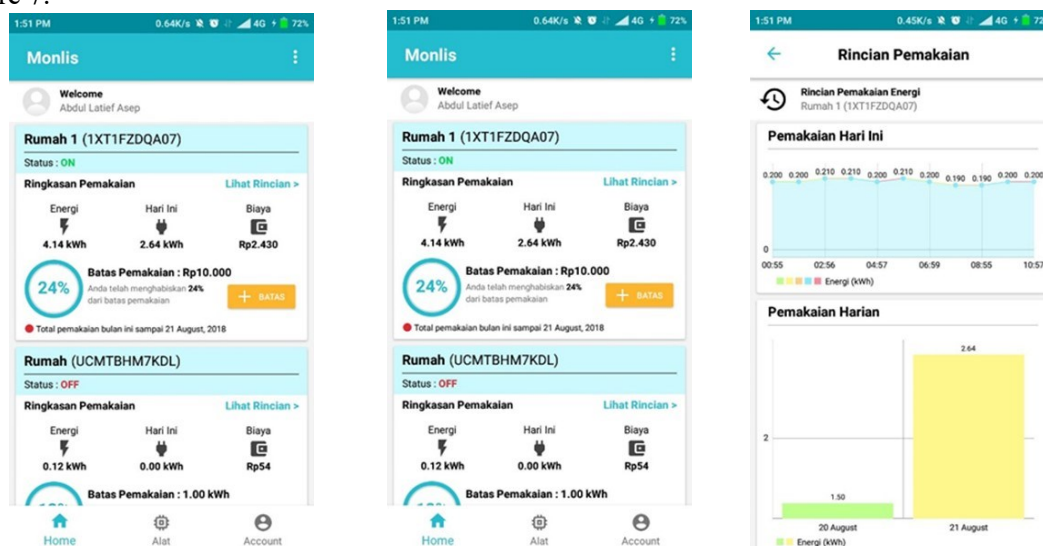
1:51 PM 0.64K/s 4G 72%

Monlis

Welcome
Abdul Latief Asep

Rumah 1 (1XT1FZDQA07)
Status : ON
Ringkasan Pemakaian Lihat Rincian >
Energi 4.14 kWh
Hari Ini 2.64 kWh
Biaya Rp2.430
24%
Batas Pemakaian : Rp10.000
Anda telah menghabiskan 24% dari batas pemakaian
+ BATAS
Total pemakaian bulan ini sampai 21 August, 2018

Rumah (UCMTBHM7KDL)
Status : OFF
Ringkasan Pemakaian Lihat Rincian >
Energi 0.12 kWh
Hari Ini 0.00 kWh
Biaya Rp54
Batas Pemakaian : 1.00 kWh

Home Alat Account

1:51 PM 0.64K/s 4G 72%

Monlis

Welcome
Abdul Latief Asep

Rumah 1 (1XT1FZDQA07)
Status : ON
Ringkasan Pemakaian Lihat Rincian >
Energi 4.14 kWh
Hari Ini 2.64 kWh
Biaya Rp2.430
24%
Batas Pemakaian : Rp10.000
Anda telah menghabiskan 24% dari batas pemakaian
+ BATAS
Total pemakaian bulan ini sampai 21 August, 2018

Rumah (UCMTBHM7KDL)
Status : OFF
Ringkasan Pemakaian Lihat Rincian >
Energi 0.12 kWh
Hari Ini 0.00 kWh
Biaya Rp54
Batas Pemakaian : 1.00 kWh

Home Alat Account

1:51 PM 0.45K/s 4G 72

Rincian Pemakaian

Rincian Pemakaian Energi
Rumah 1 (1XT1FZDQA07)

Pemakaian Hari Ini
0.200 0.200 0.210 0.210 0.200 0.210 0.200 0.190 0.190 0.200 0.200
0
00:55 02:56 04:57 06:59 08:55 10:57
Energi (kWh)

Pemakaian Harian
2.64
2
1.50
20 August 21 August
Energi (kWh)